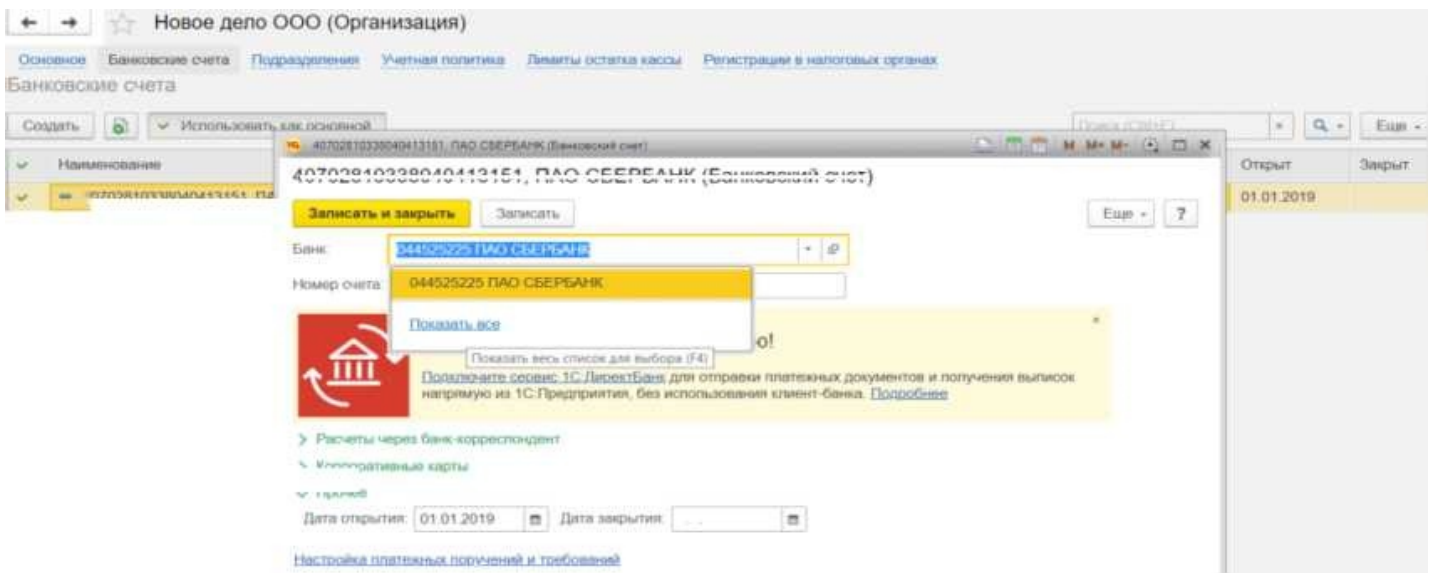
Новое дело ООО (Организация)

Основное Банковские счета Подразделения Учетная политика Лимиты остатка кассы Регистрации в налоговых органах

Банковские счета

Создать Использовать как основной

Поиск (Ctrl+F) Еще

Наименование Открыт Закрыт

40702810338040413151, ПА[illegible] 01.01.2019

40702810338040413151, ПАО СБЕРБАНК (Банковский счет)

40702810338040413151, ПАО СБЕРБАНК (Банковский счет)

Записать и закрыть Записать Еще ?

Банк: 044525225 ПАО СБЕРБАНК

Номер счета:

044525225 ПАО СБЕРБАНК

Показать все

Показать весь список для выбора (F4)

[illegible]о!

Подключите сервис 1С:ДиректБанк для отправки платежных документов и получения выписок напрямую из 1С:Предприятия, без использования клиент-банка. Подробнее

Расчеты через банк-корреспондент

Корпоративные карты

Прочее

Дата открытия: 01.01.2019 Дата закрытия: . .

Настройка платежных поручений и требований